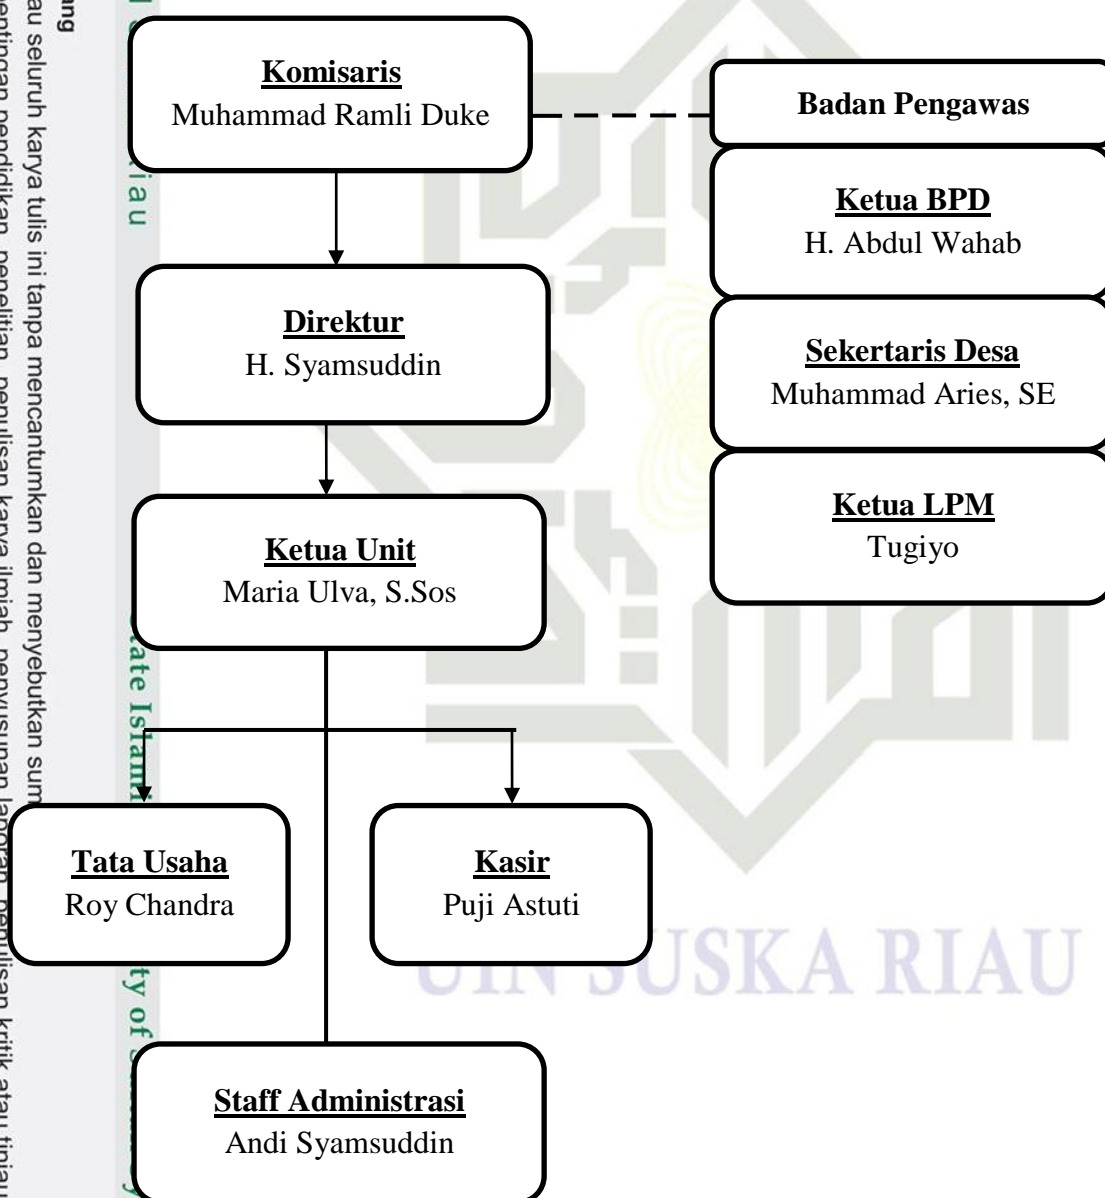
Komisaris
Muhammad Ramli Duke

Badan Pengawas

Ketua BPD
H. Abdul Wahab

Sekertaris Desa
Muhammad Aries, SE

Ketua LPM
Tugiyo

Direktur
H. Syamsuddin

Ketua Unit
Maria Ulva, S.Sos

Tata Usaha
Roy Chandra

Kasir
Puji Astuti

Staff Administrasi
Andi Syamsuddin

UIN SUSKA RIAU

ng
au seluruh karya tulis ini tanpa mencantumkan dan menyebutkan sum
entingan pendidikan, penelitian, penulisan karya ilmiah, penyusunan laporan, penulisan kritik atau tinjau

iau
tate Islami
ty of S